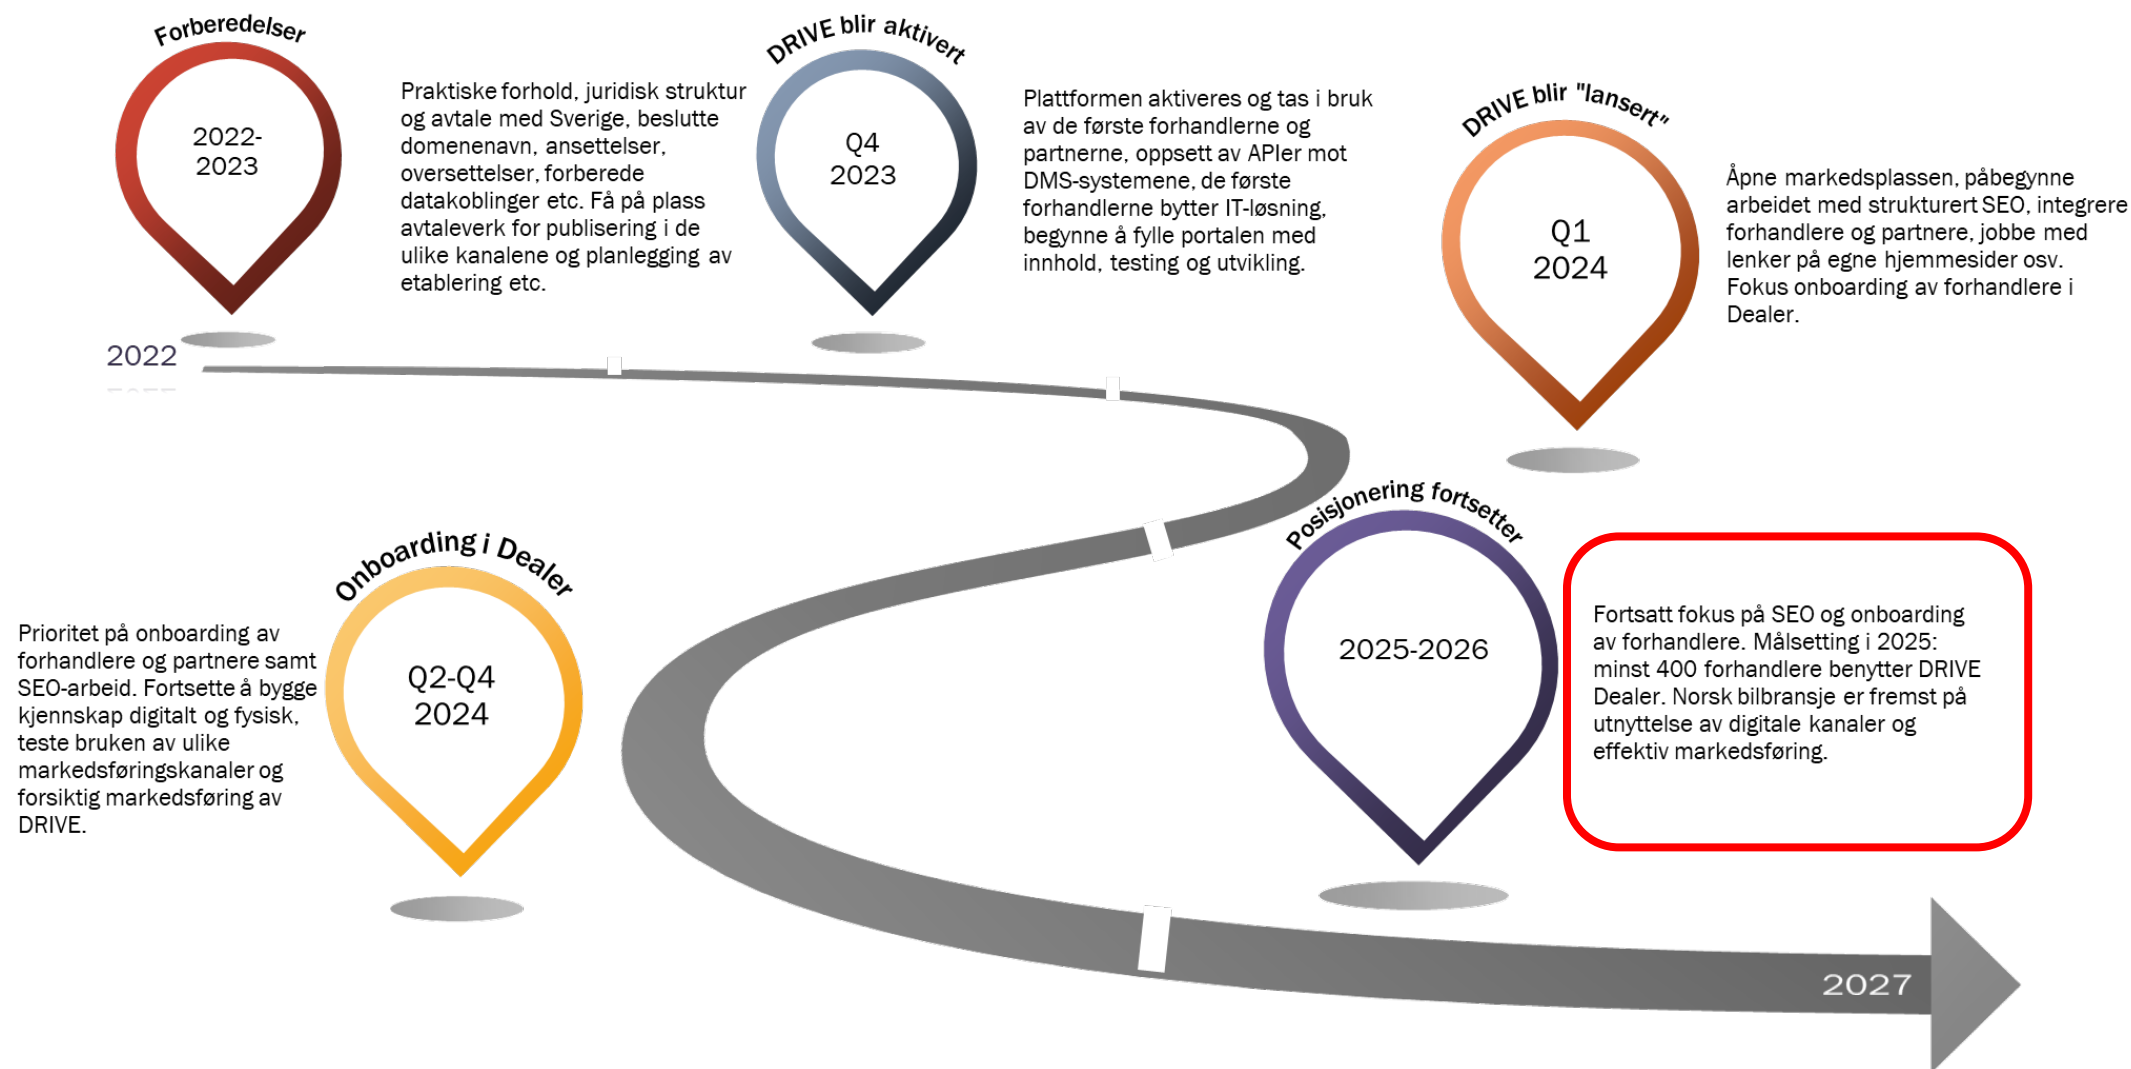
Forberedelser

2022-2023

Praktiske forhold, juridisk struktur og avtale med Sverige, beslutte domenenavn, ansettelser, oversettelser, forberede datakoblinger etc. Få på plass avtaleverk for publisering i de ulike kanalene og planlegging av etablering etc.

DRIVE blir aktivert

Q4 2023

Plattformen aktiveres og tas i bruk av de første forhandlerne og partnerne, oppsett av APIer mot DMS-systemene, de første forhandlerne bytter IT-løsning, begynne å fylle portalen med innhold, testing og utvikling.

DRIVE blir "lansert"

Q1 2024

Åpne markedsplassen, påbegynne arbeidet med strukturert SEO, integrere forhandlere og partnere, jobbe med lenker på egne hjemmesider osv. Fokus onboarding av forhandlere i Dealer.

2022

Onboarding i Dealer

Prioritet på onboarding av forhandlere og partnere samt SEO-arbeid. Fortsette å bygge kjennskap digitalt og fysisk, teste bruken av ulike markedsføringskanaler og forsiktig markedsføring av DRIVE.

Q2-Q4 2024

Posisjonering fortsetter

2025-2026

Fortsatt fokus på SEO og onboarding av forhandlere. Målsetting i 2025: minst 400 forhandlere benytter DRIVE Dealer. Norsk bilbransje er fremst på utnyttelse av digitale kanaler og effektiv markedsføring.

2027